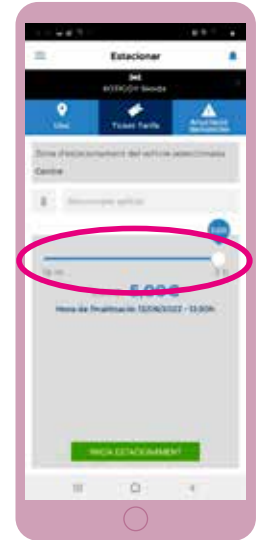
Estacionar

6133CGY Skoda

Ubic

Tiquet Tarifa

Anul·lació Denúncies

Zona d'estacionament del vehicle seleccionada

Centre

Descompte aplicat

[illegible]

5,00€

Hora de finalització: 12/06/2022 - 13:30h

INICIA ESTACIONAMENT